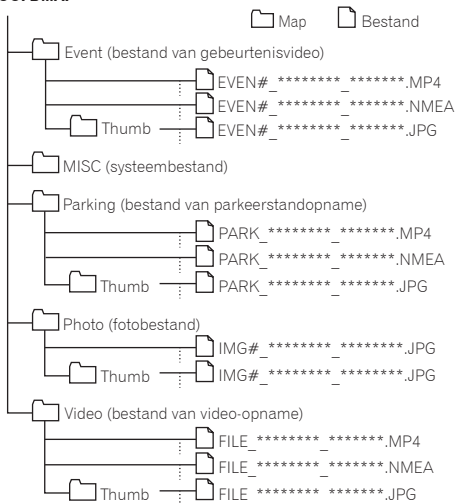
Map Bestand

Event (bestand van gebeurtenisvideo)

EVEN#_********_*******.MP4

EVEN#_********_*******.NMEA

Thumb

EVEN#_********_*******.JPG

MISC (systeembestand)

Parking (bestand van parkeerstandopname)

PARK_********_*******.MP4

PARK_********_*******.NMEA

Thumb

PARK_********_*******.JPG

Photo (fotobestand)

IMG#_********_*******.JPG

Thumb

IMG#_********_*******.JPG

Video (bestand van video-opname)

FILE_********_*******.MP4

FILE_********_*******.NMEA

Thumb

FILE_********_*******.JPG